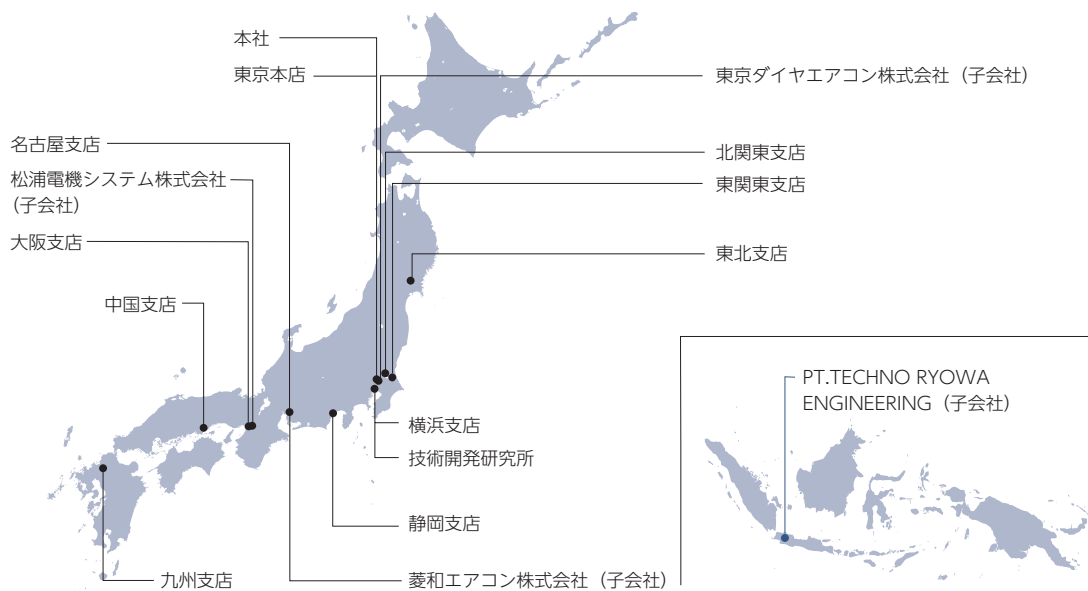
本社
東京本店
東京ダイヤエアコン株式会社（子会社）
名古屋支店
北関東支店
松浦電機システム株式会社（子会社）
東関東支店
大阪支店
東北支店
中国支店
PT.TECHNO RYOWA ENGINEERING（子会社）
横浜支店
技術開発研究所
静岡支店
九州支店
菱和エアコン株式会社（子会社）